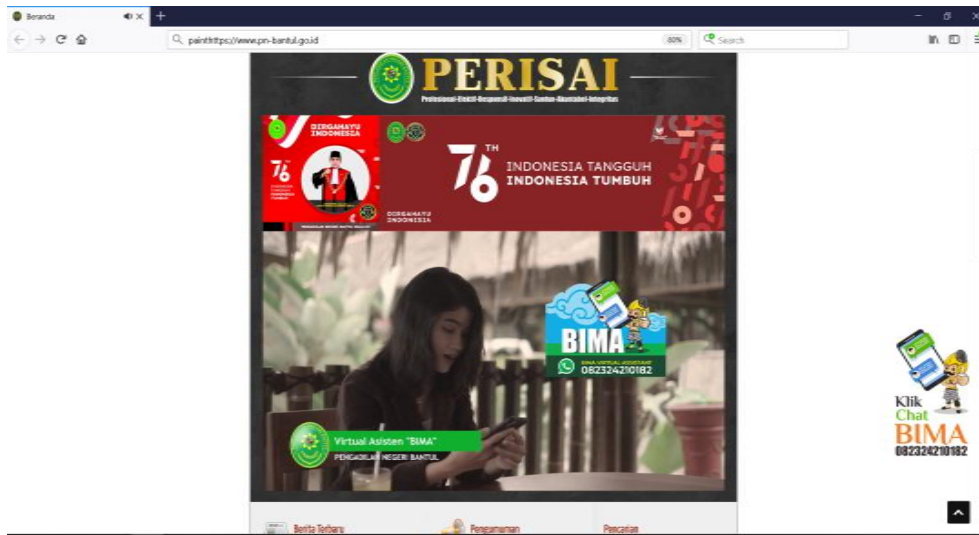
Beranda

painthttps://www.pn-bantul.go.id

80%

Search

PERISAI

Profesional-Efektif-Responsif-Inovatif-Santun-Akuntabel-Integritas

DIRGAHAYU INDONESIA

76

76 TH

INDONESIA TANGGUH INDONESIA TUMBUH

DIRGAHAYU INDONESIA

BIMA

BIMA VIRTUAL ASSISTANT

082324210182

Virtual Asisten "BIMA"

PENGADILAN NEGERI BANTUL

Klik Chat BIMA 082324210182

Berita Terbaru

Pengumuman

Pencarian